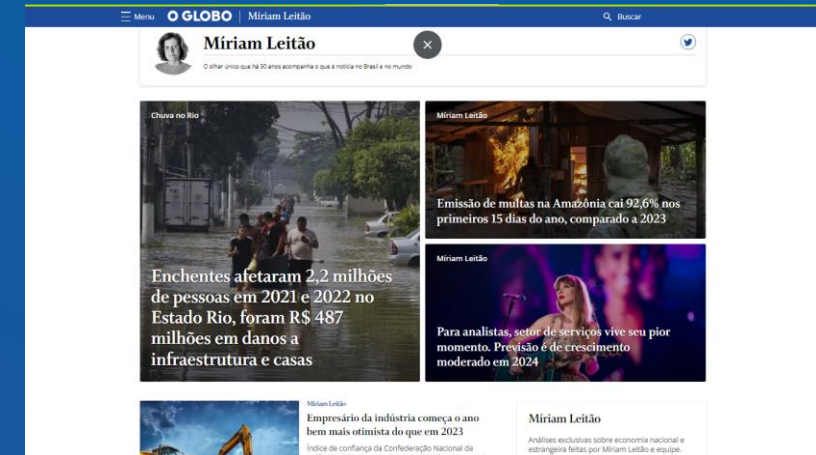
Menu O GLOBO | Míriam Leitão

Buscar

Míriam Leitão

O olhar único que há 50 anos acompanha o que é notícia no Brasil e no mundo

Chuva no Rio

Enchentes afetaram 2,2 milhões de pessoas em 2021 e 2022 no Estado Rio, foram R$ 487 milhões em danos a infraestrutura e casas

Míriam Leitão

Emissão de multas na Amazônia cai 92,6% nos primeiros 15 dias do ano, comparado a 2023

Míriam Leitão

Para analistas, setor de serviços vive seu pior momento. Previsão é de crescimento moderado em 2024

Míriam Leitão

Empresário da indústria começa o ano bem mais otimista do que em 2023

Índice de confiança da Confederação Nacional da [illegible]

Míriam Leitão

Análises exclusivas sobre economia nacional e estrangeira feitas por Míriam Leitão e equipe.